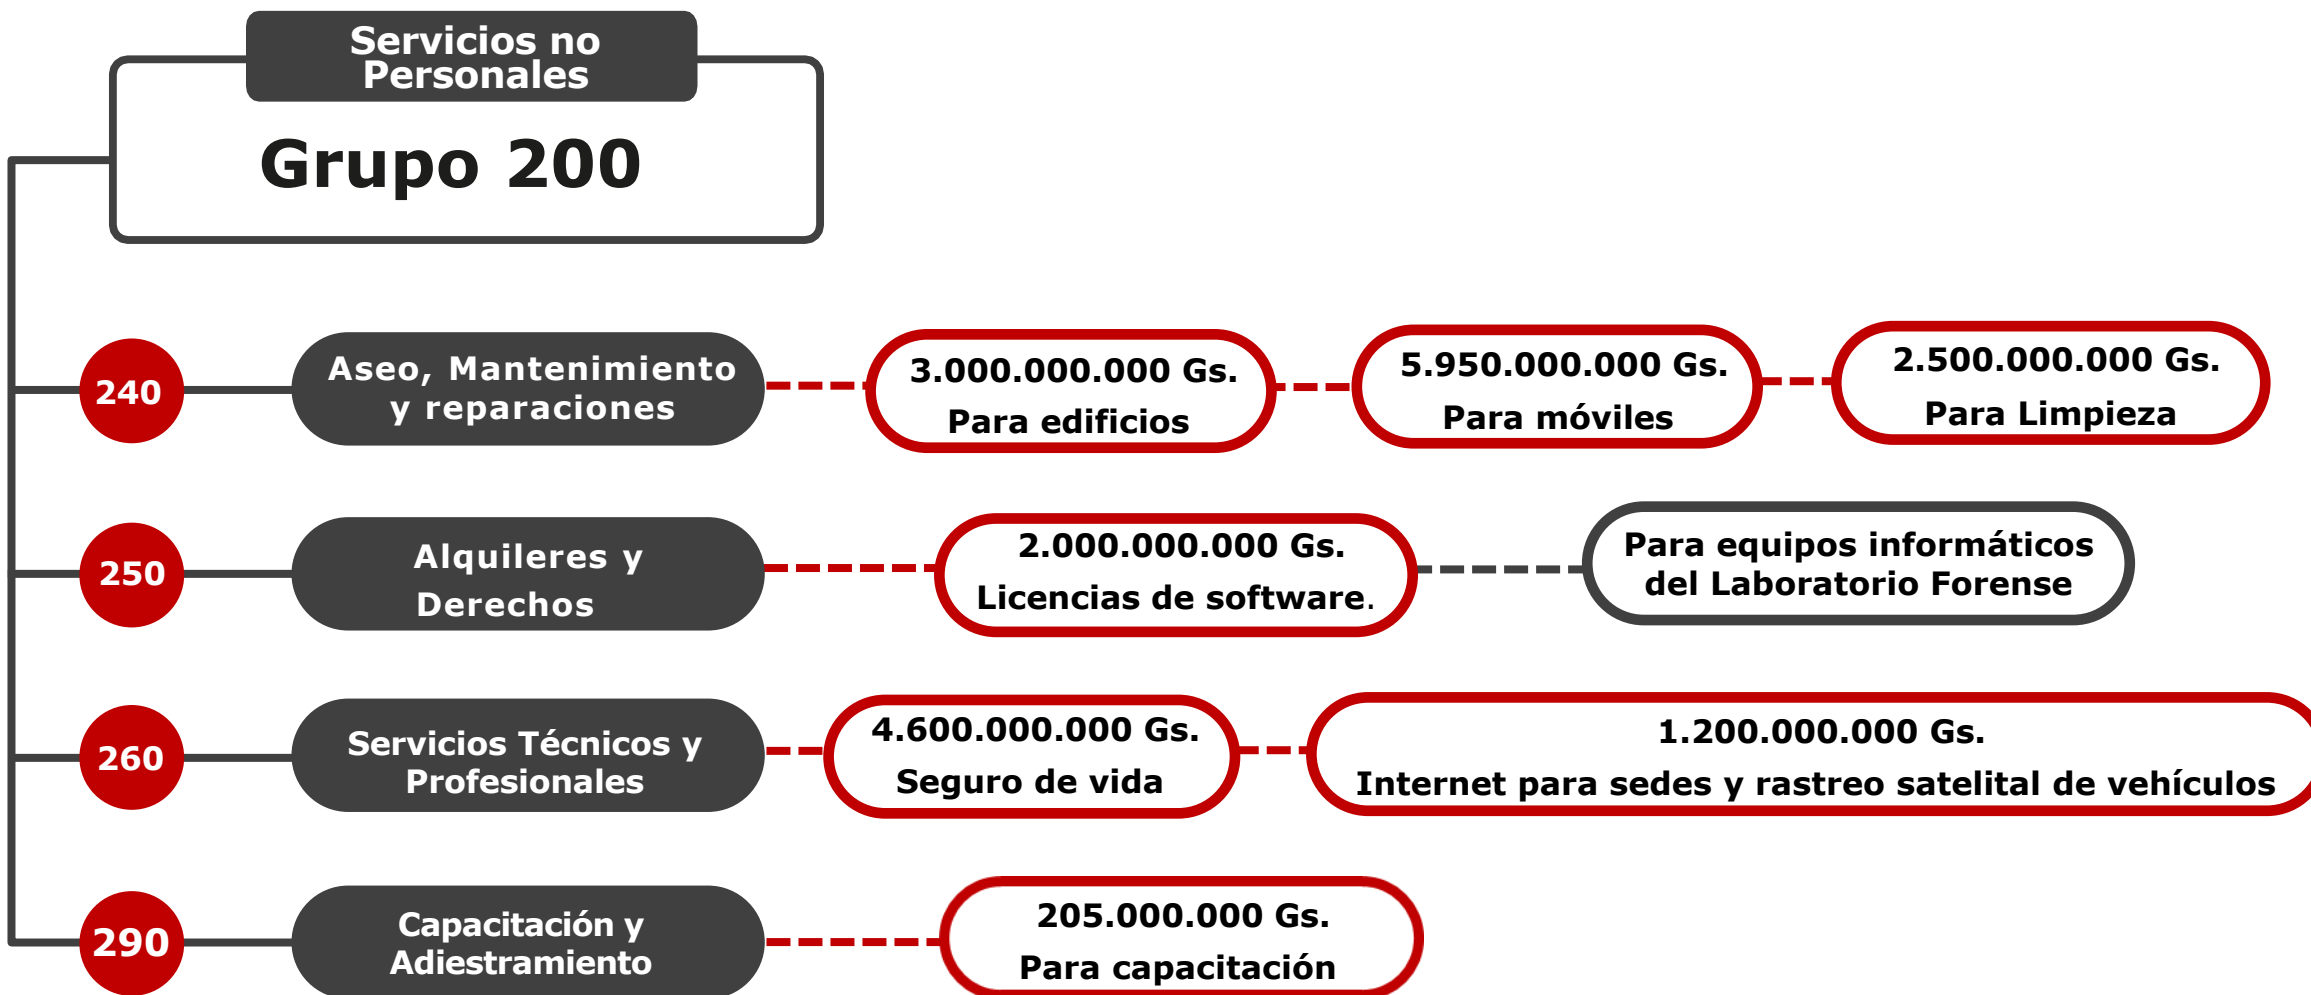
Servicios no Personales

Grupo 200

240

Aseo, Mantenimiento y reparaciones

3.000.000.000 Gs.
Para edificios

5.950.000.000 Gs.
Para móviles

2.500.000.000 Gs.
Para Limpieza

250

Alquileres y Derechos

2.000.000.000 Gs.
Licencias de software.

Para equipos informáticos del Laboratorio Forense

260

Servicios Técnicos y Profesionales

4.600.000.000 Gs.
Seguro de vida

1.200.000.000 Gs.
Internet para sedes y rastreo satelital de vehículos

290

Capacitación y Adiestramiento

205.000.000 Gs.
Para capacitación